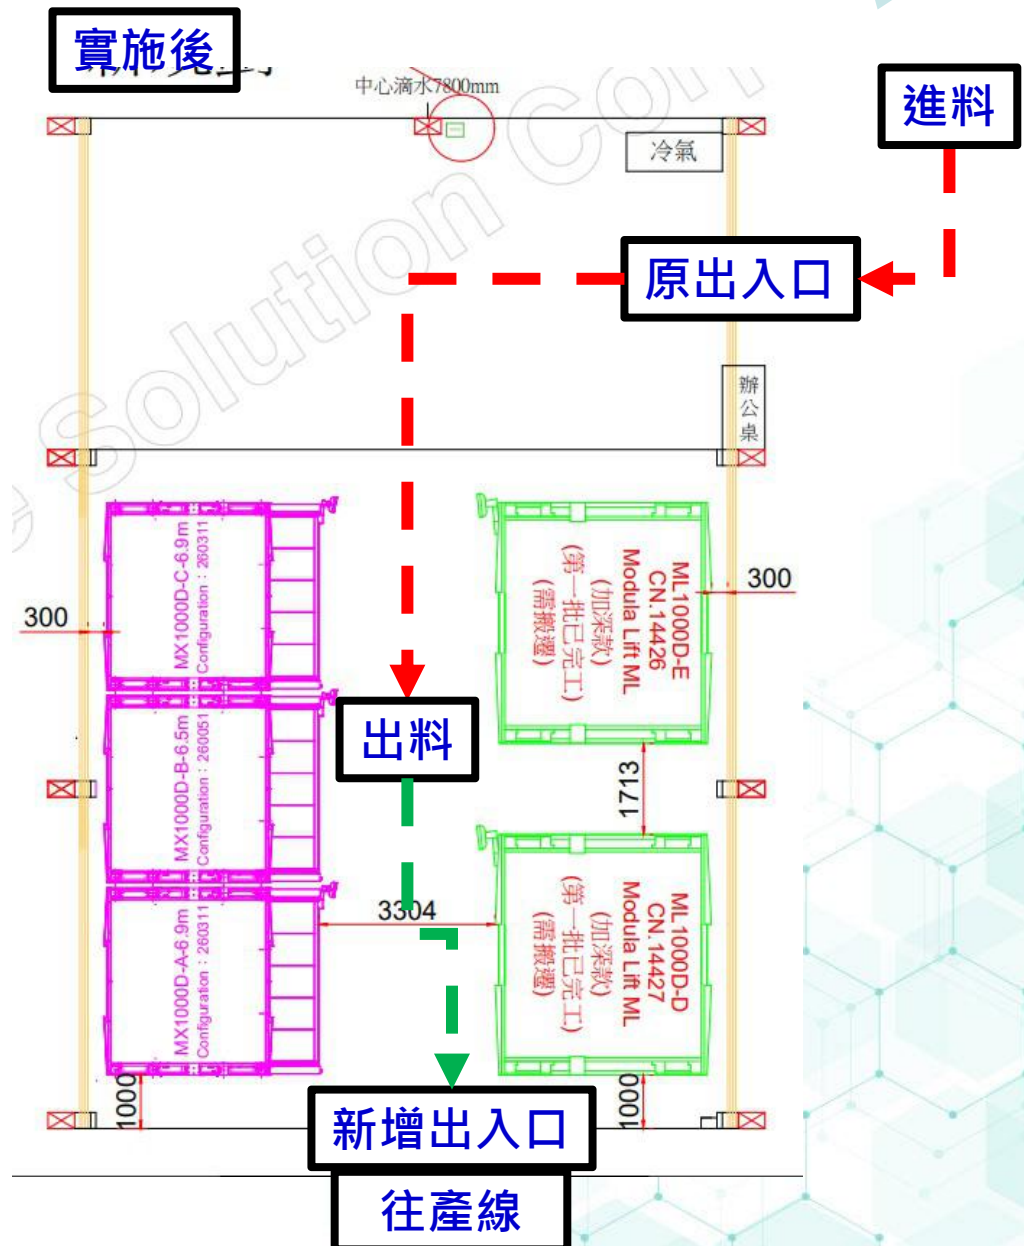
實施後

中心滴水7800mm

進料

冷氣

原出入口

辦公桌

300

MX1000D-C-6.9m
Configuration：260311

ML1000D-E
CN.14426
Modula Lift ML
(加深款)
(第一批已完工)
(需搬遷)

300

出料

MX1000D-B-6.5m
Configuration：260051

1713

3304

MX1000D-A-6.9m
Configuration：260311

ML1000D-D
CN.14427
Modula Lift ML
(加深款)
(第一批已完工)
(需搬遷)

1000

1000

新增出入口

往產線